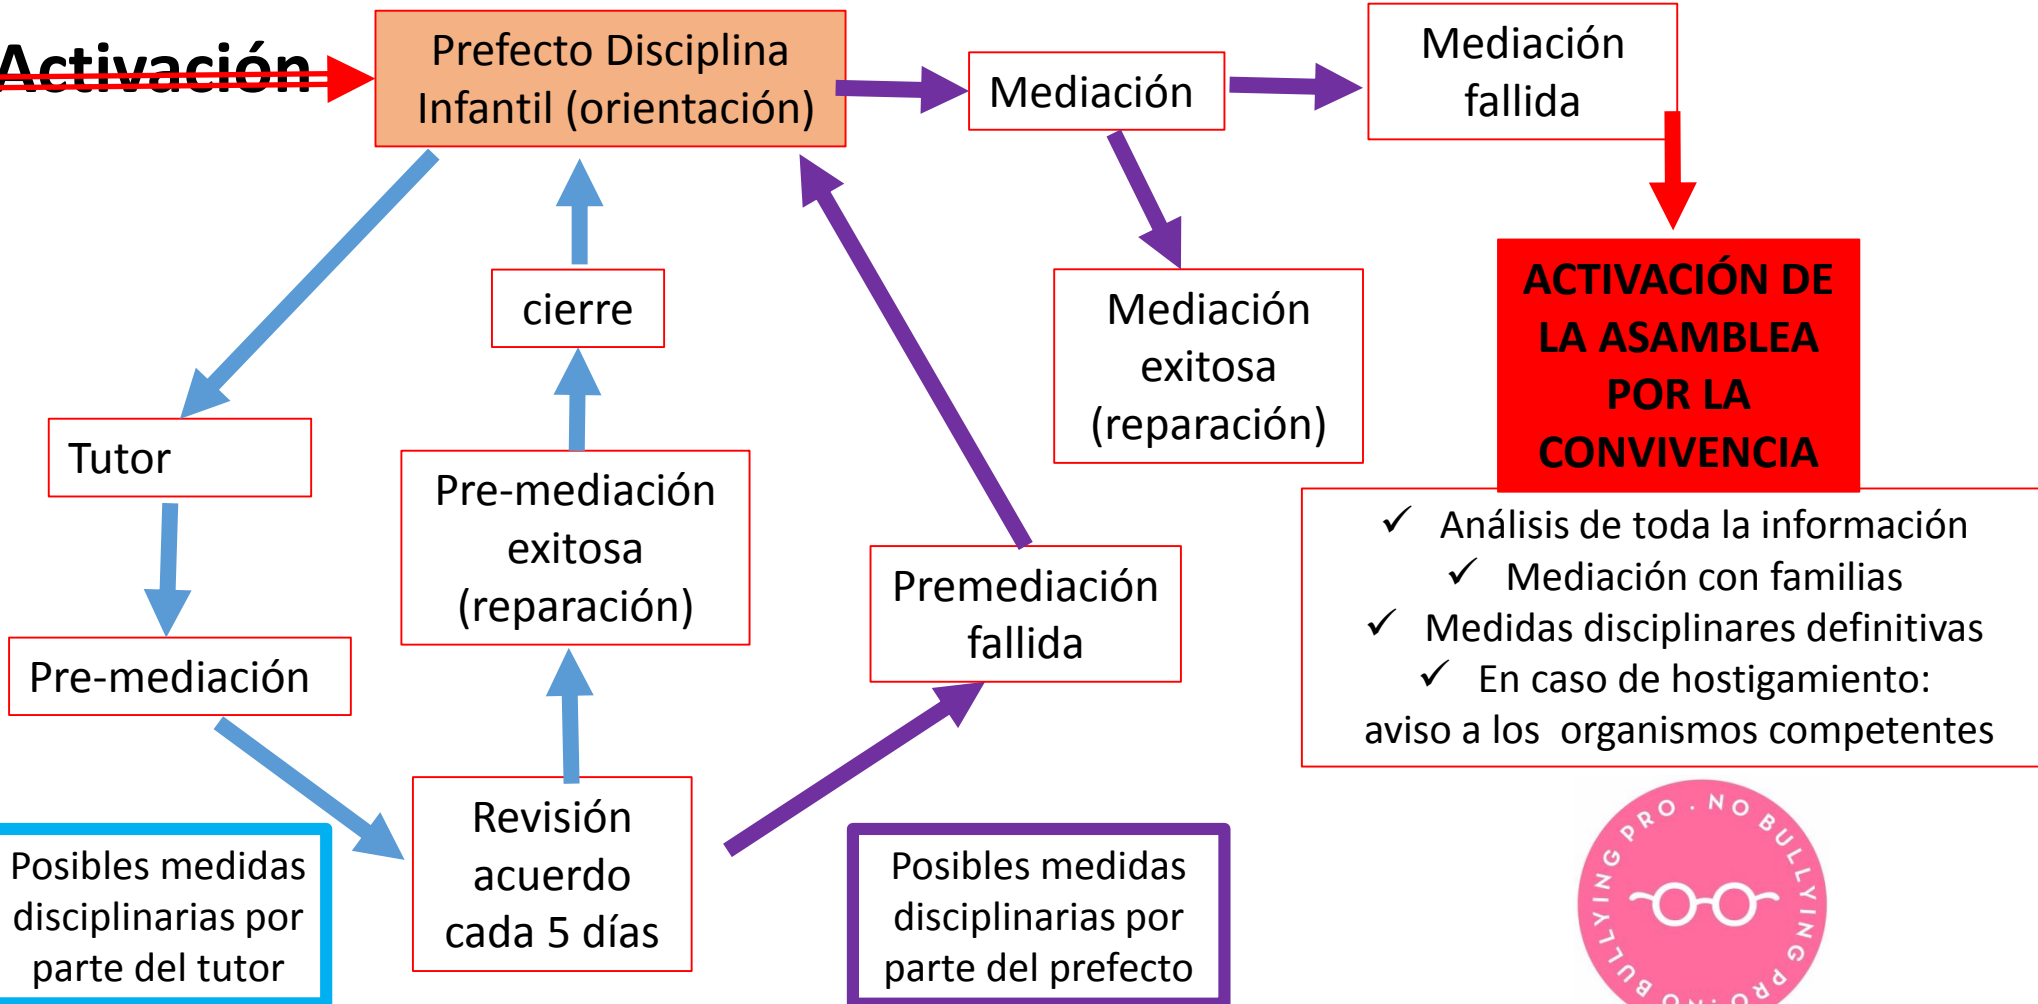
Activación

Prefecto Disciplina Infantil (orientación)

Mediación

Mediación fallida

Mediación exitosa (reparación)

ACTIVACIÓN DE LA ASAMBLEA POR LA CONVIVENCIA

✓ Análisis de toda la información
✓ Mediación con familias
✓ Medidas disciplinares definitivas
✓ En caso de hostigamiento: aviso a los organismos competentes

cierre

Tutor

Pre-mediación exitosa (reparación)

Premediación fallida

Pre-mediación

Revisión acuerdo cada 5 días

Posibles medidas disciplinarias por parte del tutor

Posibles medidas disciplinarias por parte del prefecto

PRO · NO BULLYING PRO · NO BULLYING